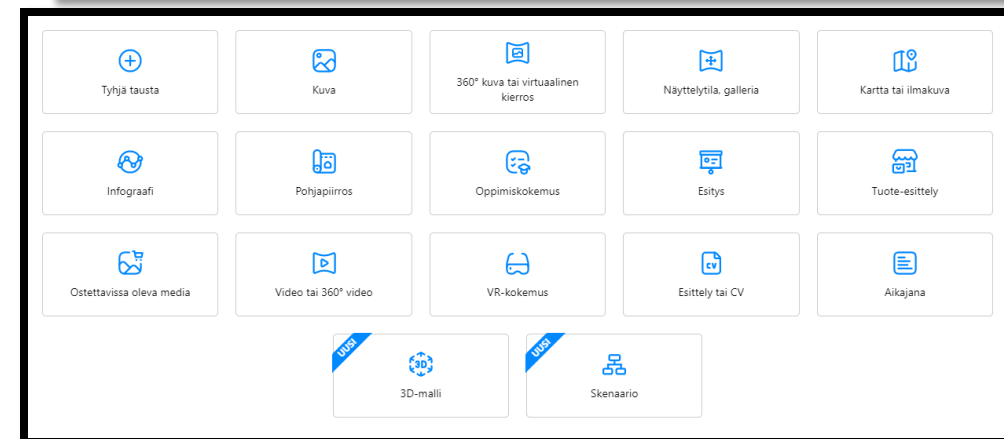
Tyhjä tausta

Kuva

360° kuva tai virtuaalinen kierros

Näyttelytila, galleria

Kartta tai ilmakuva

Infograafi

Pohjapiirros

Oppimiskokemus

Esitys

Tuote-esittely

Ostettavissa oleva media

Video tai 360° video

VR-kokemus

Esittely tai CV

Aikajana

UUSI

3D

3D-malli

UUSI

Skenaario